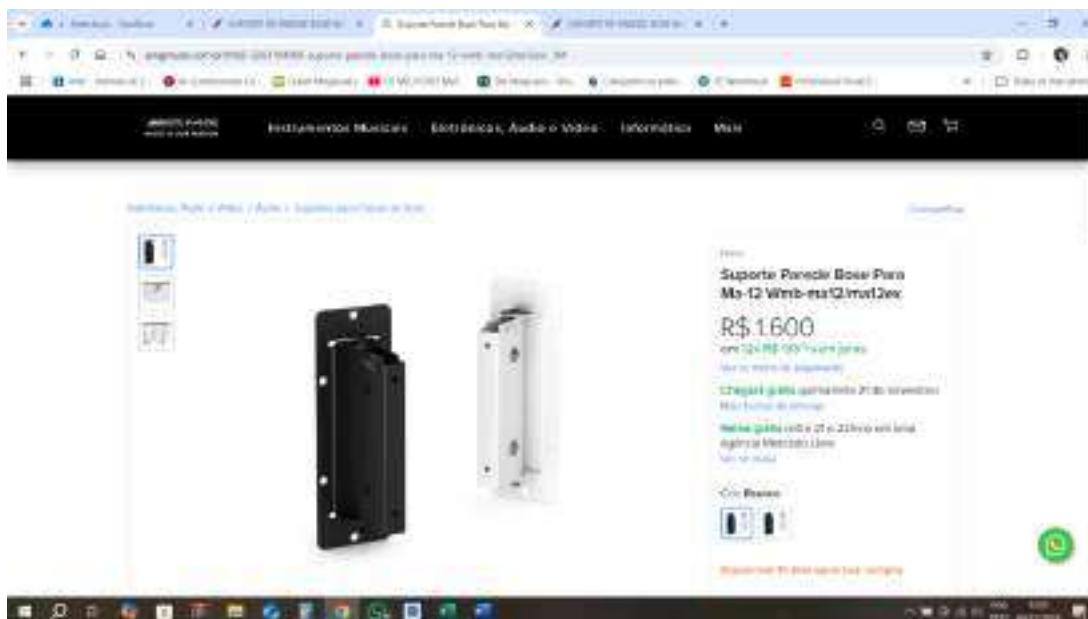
Instrumentos Musicais   Eletrônicos, Áudio e Vídeo   Informática   Mais

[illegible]

Suporte Parede Bose Para Ms-12 Wmb-ms12/mu12w

R$ 1.600

em 12x R$ 133 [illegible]

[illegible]

Chegará grátis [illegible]

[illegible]

Retire grátis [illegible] Agência Mercado Livre

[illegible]

Cor: Branco

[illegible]